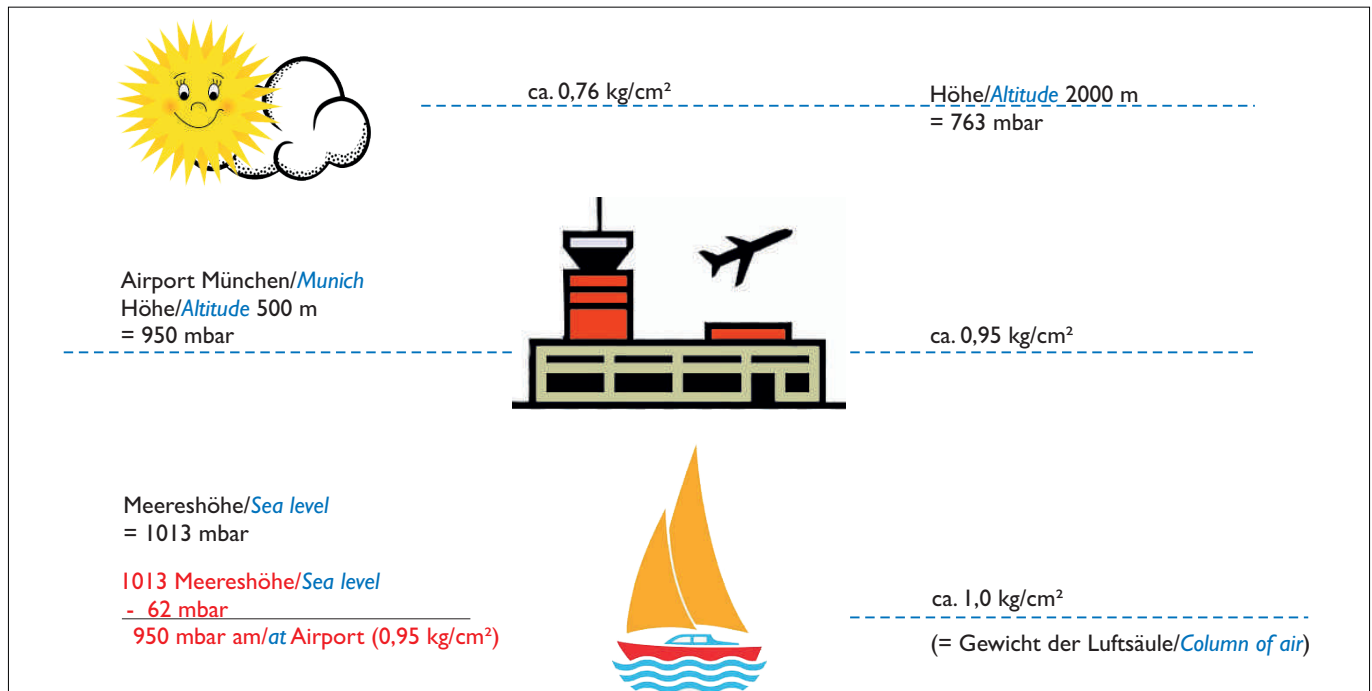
ca. 0,76 kg/cm²

Höhe/Altitude 2000 m
= 763 mbar

Airport München/Munich
Höhe/Altitude 500 m
= 950 mbar

ca. 0,95 kg/cm²

Meereshöhe/Sea level
= 1013 mbar

1013 Meereshöhe/Sea level
- 62 mbar
950 mbar am/at Airport (0,95 kg/cm²)

ca. 1,0 kg/cm²

(= Gewicht der Luftsäule/Column of air)